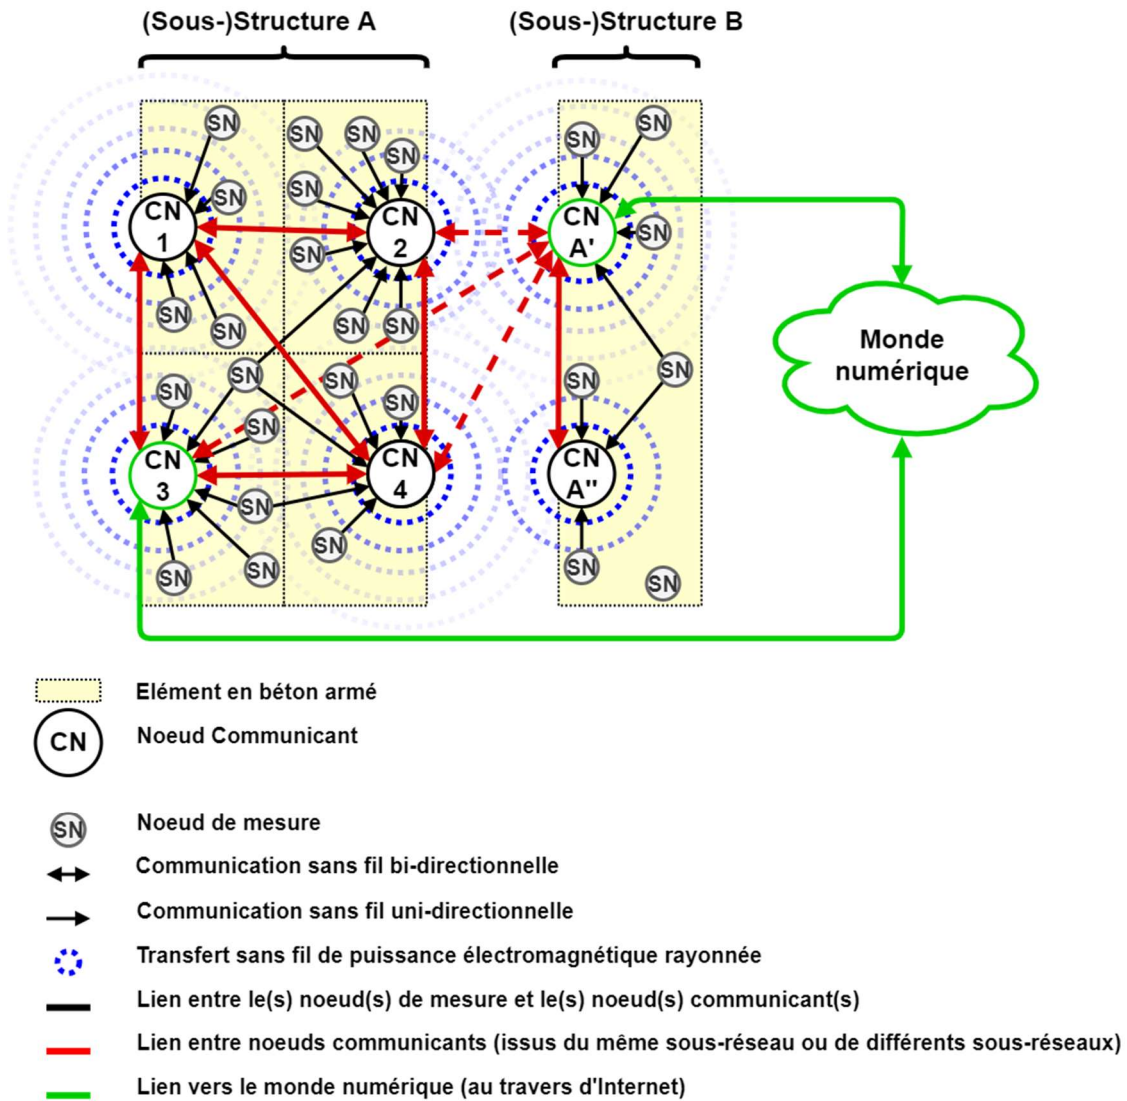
(Sous-)Structure A

(Sous-)Structure B

SN SN SN SN SN SN
CN 1
CN 2
CN A'
SN SN SN SN SN SN SN SN SN
Monde numérique
SN SN SN SN SN SN
CN 3
CN 4
CN A''
SN SN SN SN SN SN SN SN

Elément en béton armé

CN Noeud Communicant

SN Noeud de mesure

Communication sans fil bi-directionnelle

Communication sans fil uni-directionnelle

Transfert sans fil de puissance électromagnétique rayonnée

Lien entre le(s) noeud(s) de mesure et le(s) noeud(s) communicant(s)

Lien entre noeuds communicants (issus du même sous-réseau ou de différents sous-réseaux)

Lien vers le monde numérique (au travers d'Internet)